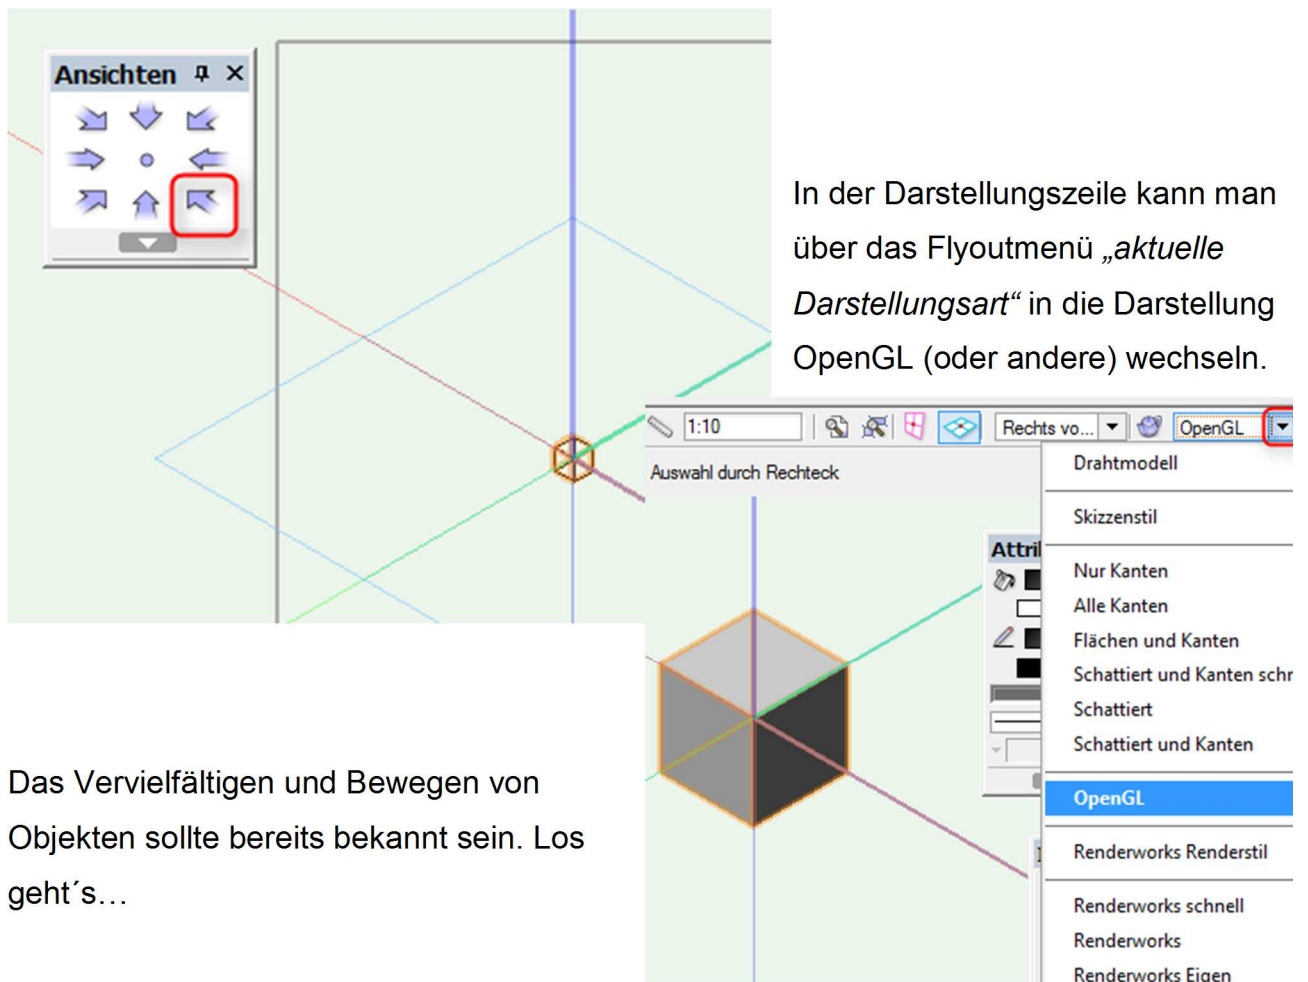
Ansichten

In der Darstellungszeile kann man über das Flyoutmenü „aktuelle Darstellungsart“ in die Darstellung OpenGL (oder andere) wechseln.

1:10

Rechts vo...

OpenGL

Auswahl durch Rechteck

Attri

Drahtmodell

Skizzenstil

Nur Kanten

Alle Kanten

Flächen und Kanten

Schattiert und Kanten schr

Schattiert

Schattiert und Kanten

OpenGL

Renderworks Renderstil

Renderworks schnell

Renderworks

Renderworks Eigen

Das Vervielfältigen und Bewegen von Objekten sollte bereits bekannt sein. Los geht´s…